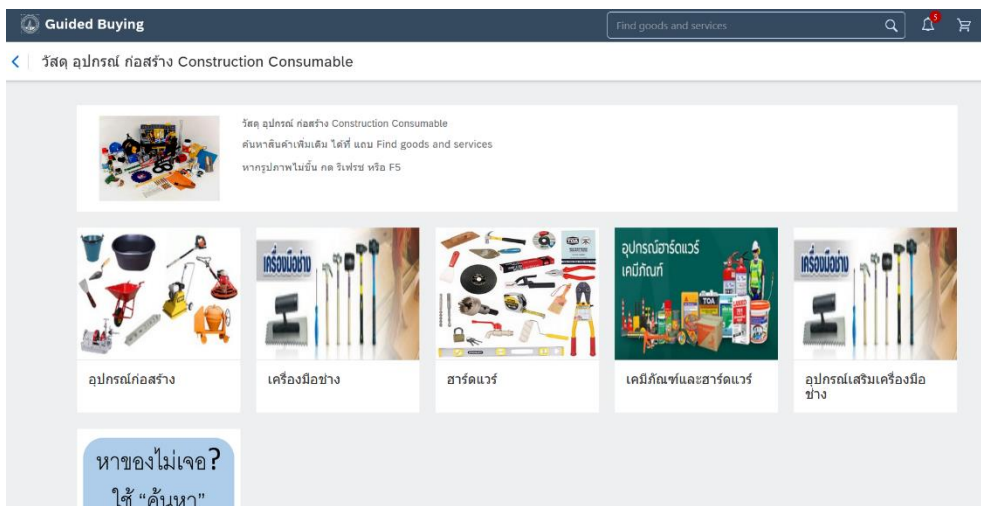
Guided Buying

Find goods and services

5

วัสดุ อุปกรณ์ ก่อสร้าง Construction Consumable

วัสดุ อุปกรณ์ ก่อสร้าง Construction Consumable

ค้นหาสินค้าเพิ่มเติม ได้ที่ แถบ Find goods and services

หากรูปภาพไม่ขึ้น กด รีเฟรช หรือ F5

อุปกรณ์ก่อสร้าง

เครื่องมือช่าง

เครื่องมือช่าง

ฮาร์ดแวร์

อุปกรณ์ฮาร์ดแวร์ เคมีภัณฑ์

เคมีภัณฑ์และฮาร์ดแวร์

เครื่องมือช่าง

อุปกรณ์เสริมเครื่องมือช่าง

หาของไม่เจอ?

ใช้ "ค้นหา"